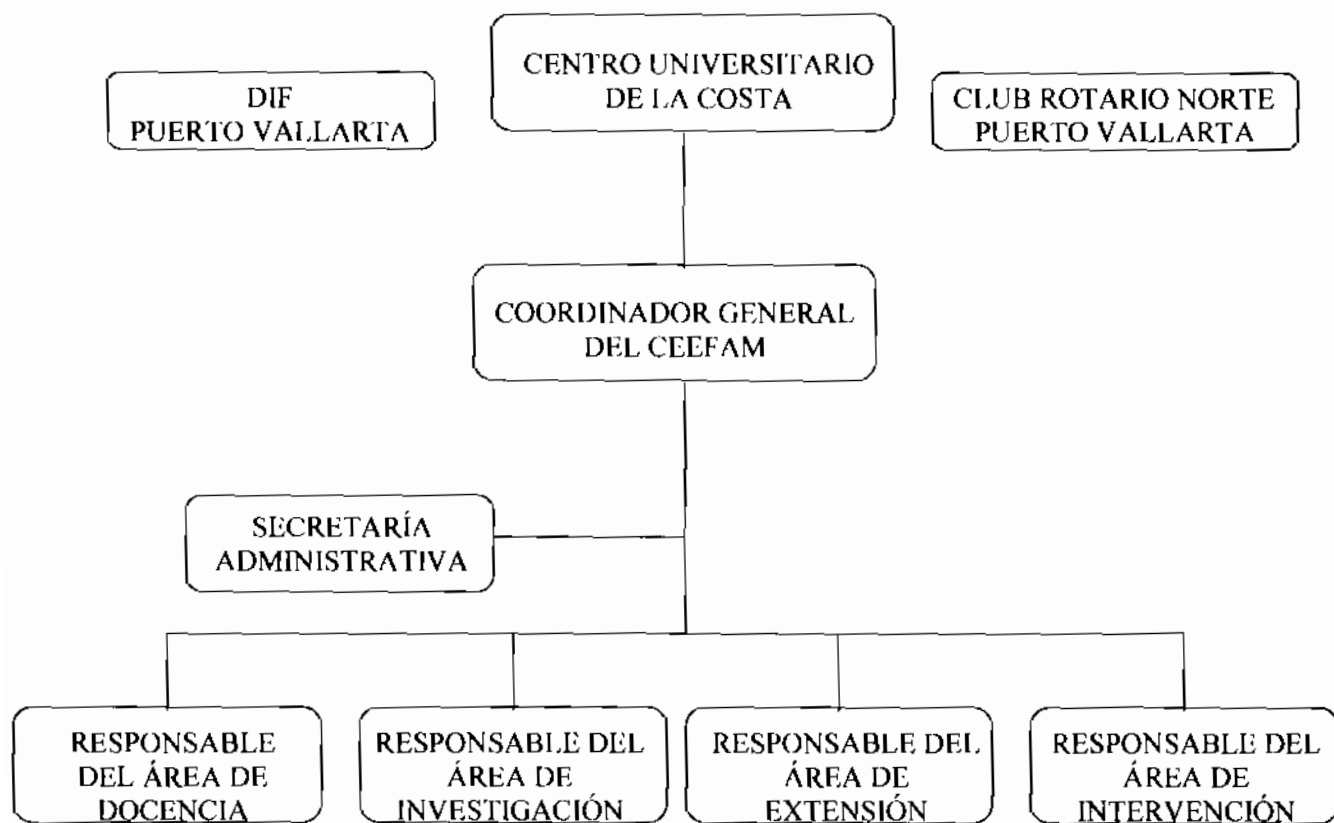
DIF
PUERTO VALLARTA

CENTRO UNIVERSITARIO
DE LA COSTA

CLUB ROTARIO NORTE
PUERTO VALLARTA

COORDINADOR GENERAL
DEL CEEFAM

SECRETARÍA
ADMINISTRATIVA

RESPONSABLE
DEL ÁREA DE
DOCENCIA

RESPONSABLE DEL
ÁREA DE
INVESTIGACIÓN

RESPONSABLE DEL
ÁREA DE
EXTENSIÓN

RESPONSABLE DEL
ÁREA DE
INTERVENCIÓN